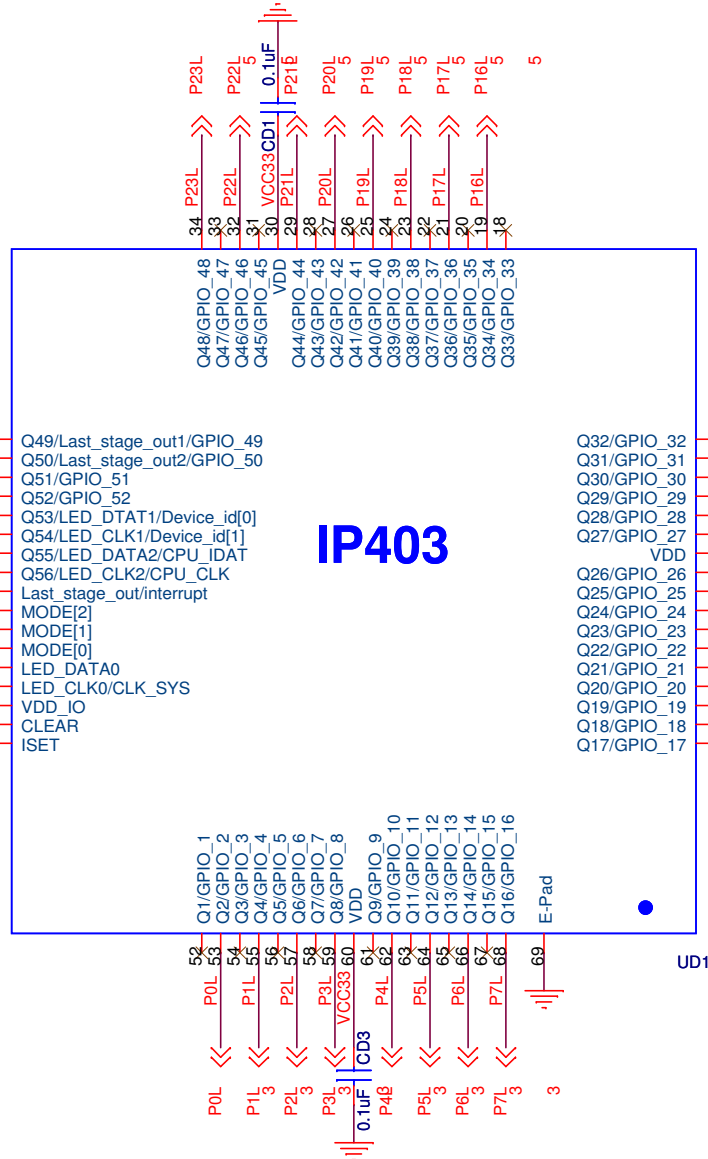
P23L
P22L 5
0.1uF
P21L 5
P20L 5
P19L 5
P18L 5
P17L 5
P16L 5
5

CD1
P23L
P22L
VCC33
P21L
P20L
P19L
P18L
P17L
P16L

34 33 32 31 30 29 28 27 26 25 24 23 22 21 20 19 18

Q48/GPIO_48
Q47/GPIO_47
Q46/GPIO_46
Q45/GPIO_45
VDD
Q44/GPIO_44
Q43/GPIO_43
Q42/GPIO_42
Q41/GPIO_41
Q40/GPIO_40
Q39/GPIO_39
Q38/GPIO_38
Q37/GPIO_37
Q36/GPIO_36
Q35/GPIO_35
Q34/GPIO_34
Q33/GPIO_33

Q49/Last_stage_out1/GPIO_49
Q50/Last_stage_out2/GPIO_50
Q51/GPIO_51
Q52/GPIO_52
Q53/LED_DTAT1/Device_id[0]
Q54/LED_CLK1/Device_id[1]
Q55/LED_DATA2/CPU_IDAT
Q56/LED_CLK2/CPU_CLK
Last_stage_out/interrupt
MODE[2]
MODE[1]
MODE[0]
LED_DATA0
LED_CLK0/CLK_SYS
VDD_IO
CLEAR
ISET

IP403

Q32/GPIO_32
Q31/GPIO_31
Q30/GPIO_30
Q29/GPIO_29
Q28/GPIO_28
Q27/GPIO_27
VDD
Q26/GPIO_26
Q25/GPIO_25
Q24/GPIO_24
Q23/GPIO_23
Q22/GPIO_22
Q21/GPIO_21
Q20/GPIO_20
Q19/GPIO_19
Q18/GPIO_18
Q17/GPIO_17

Q1/GPIO_1
Q2/GPIO_2
Q3/GPIO_3
Q4/GPIO_4
Q5/GPIO_5
Q6/GPIO_6
Q7/GPIO_7
Q8/GPIO_8
VDD
Q9/GPIO_9
Q10/GPIO_10
Q11/GPIO_11
Q12/GPIO_12
Q13/GPIO_13
Q14/GPIO_14
Q15/GPIO_15
Q16/GPIO_16
E-Pad

UD1

52 53 54 55 56 57 58 59 60 61 62 63 64 65 66 67 68 69

P0L
P1L
P2L
P3L
VCC33
P4L
P5L
P6L
P7L

CD3

P0L 3
P1L 3
P2L 3
P3L 3
0.1uF
P4L 3
P5L 3
P6L 3
P7L 3
3